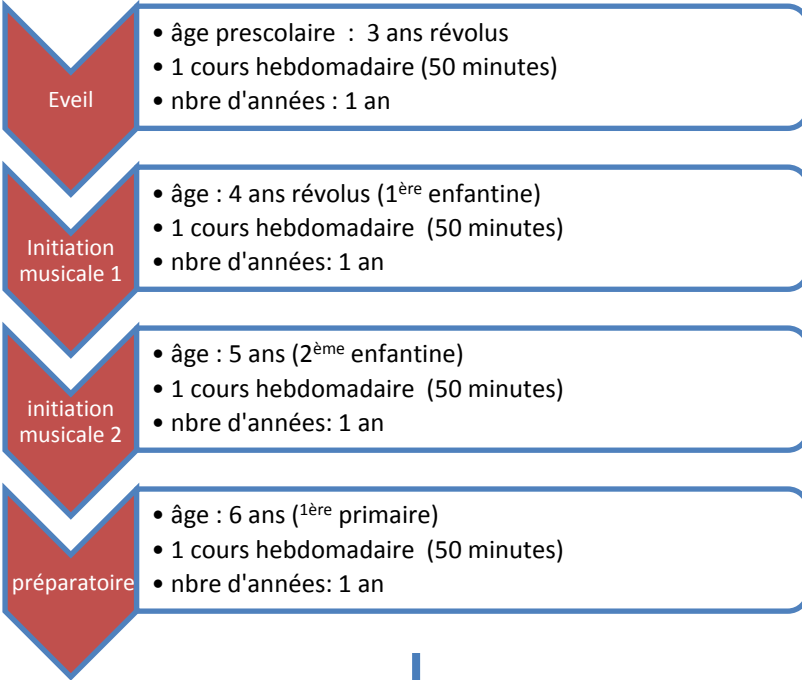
Eveil

• âge prescolaire : 3 ans révolus
• 1 cours hebdomadaire (50 minutes)
• nbre d'années : 1 an

Initiation musicale 1

• âge : 4 ans révolus (1$^{ère}$ enfantine)
• 1 cours hebdomadaire (50 minutes)
• nbre d'années: 1 an

initiation musicale 2

• âge : 5 ans (2$^{ème}$ enfantine)
• 1 cours hebdomadaire (50 minutes)
• nbre d'années: 1 an

préparatoire

• âge : 6 ans ($^{1ère}$ primaire)
• 1 cours hebdomadaire (50 minutes)
• nbre d'années: 1 an